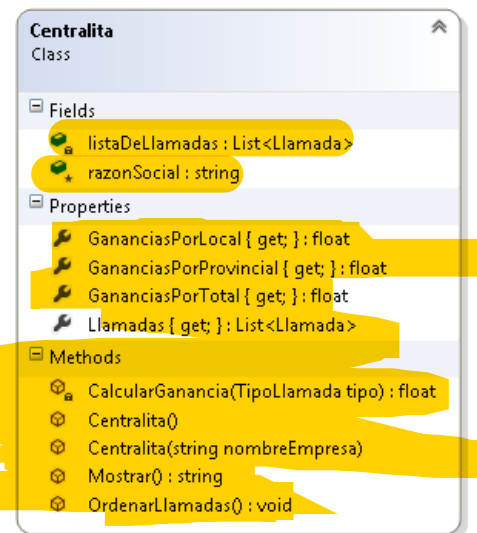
Centralita
Class

Fields
listaDeLlamadas : List<Llamada>
razonSocial : string

Properties
GananciasPorLocal { get; } : float
GananciasPorProvincial { get; } : float
GananciasPorTotal { get; } : float
Llamadas { get; } : List<Llamada>

Methods
CalcularGanancia(TipoLlamada tipo) : float
Centralita()
Centralita(string nombreEmpresa)
Mostrar() : string
OrdenarLlamadas() : void